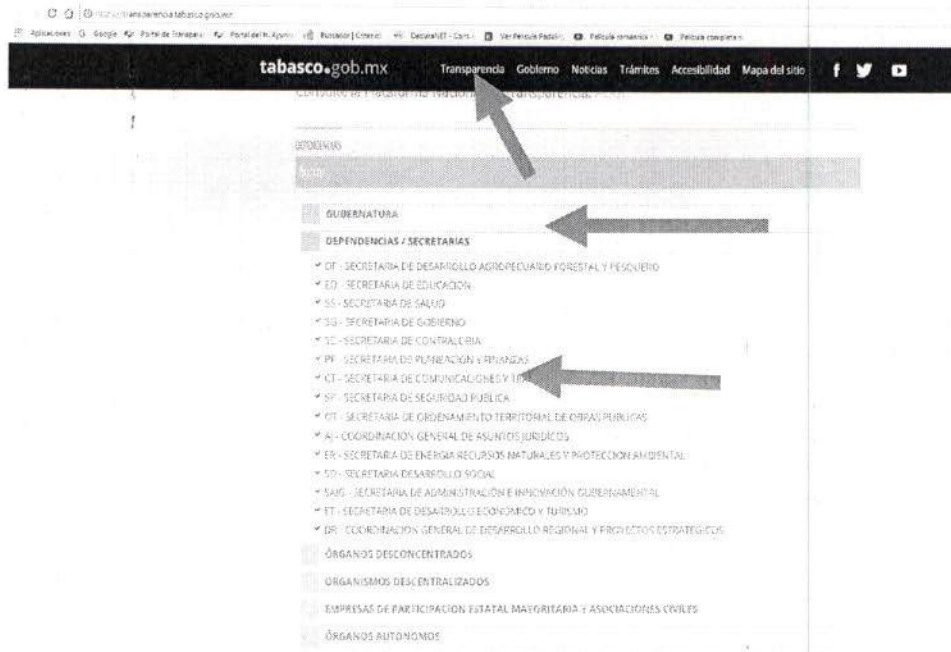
C ⓘ https://transparencia.tabasco.gob.mx

Aplicaciones G Google Portal de Transparencia Portal del H. Ayunt. Buscador | Criterio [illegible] Ver Película Padaín Película romántica Película completa

tabasco.gob.mx Transparencia Gobierno Noticias Trámites Accesibilidad Mapa del sitio

Consulta la Plataforma Nacional de Transparencia. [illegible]

DEPENDENCIAS

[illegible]

GUBERNATURA

DEPENDENCIAS / SECRETARIAS

DF - SECRETARIA DE DESARROLLO AGROPECUARIO FORESTAL Y PESQUERO
ED - SECRETARIA DE EDUCACION
SS - SECRETARIA DE SALUD
SG - SECRETARIA DE GOBIERNO
SC - SECRETARIA DE CONTRALORIA
PF - SECRETARIA DE PLANEACION Y FINANZAS
CT - SECRETARIA DE COMUNICACIONES Y T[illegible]
SP - SECRETARIA DE SEGURIDAD PUBLICA
OT - SECRETARIA DE ORDENAMIENTO TERRITORIAL DE OBRAS PUBLICAS
AJ - COORDINACION GENERAL DE ASUNTOS JURIDICOS
ER - SECRETARIA DE ENERGIA RECURSOS NATURALES Y PROTECCION AMBIENTAL
SD - SECRETARIA DESARROLLO SOCIAL
SAIG - SECRETARIA DE ADMINISTRACIÓN E INNOVACIÓN GUBERNAMENTAL
ET - SECRETARIA DE DESARROLLO ECONOMICO Y TURISMO
DR - COORDINACION GENERAL DE DESARROLLO REGIONAL Y PROYECTOS ESTRATEGICOS

ÓRGANOS DESCONCENTRADOS

ORGANISMOS DESCENTRALIZADOS

EMPRESAS DE PARTICIPACION ESTATAL MAYORITARIA Y ASOCIACIONES CIVILES

ÓRGANOS AUTONOMOS